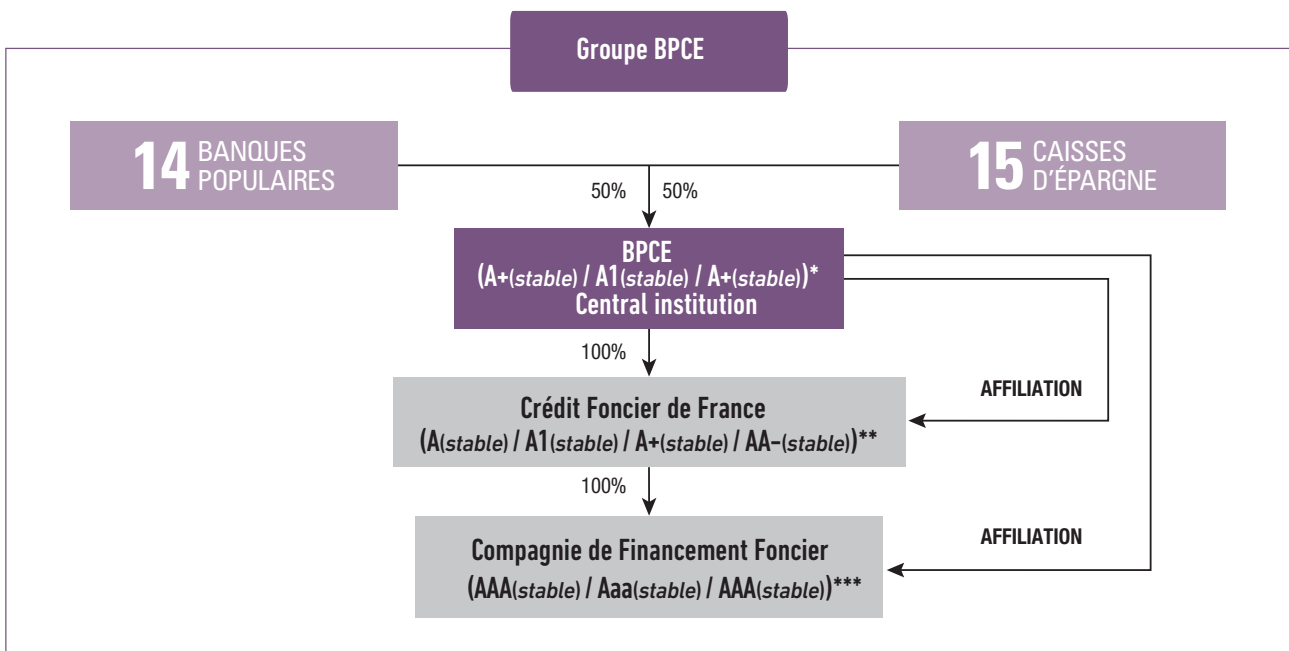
Groupe BPCE

14 BANQUES POPULAIRES

15 CAISSES D'ÉPARGNE

50%

50%

BPCE
(A+(*stable*) / A1(*stable*) / A+(*stable*))*
Central institution

100%

AFFILIATION

Crédit Foncier de France
(A(*stable*) / A1(*stable*) / A+(*stable*) / AA-(*stable*))**

100%

AFFILIATION

Compagnie de Financement Foncier
(AAA(*stable*) / Aaa(*stable*) / AAA(*stable*))***